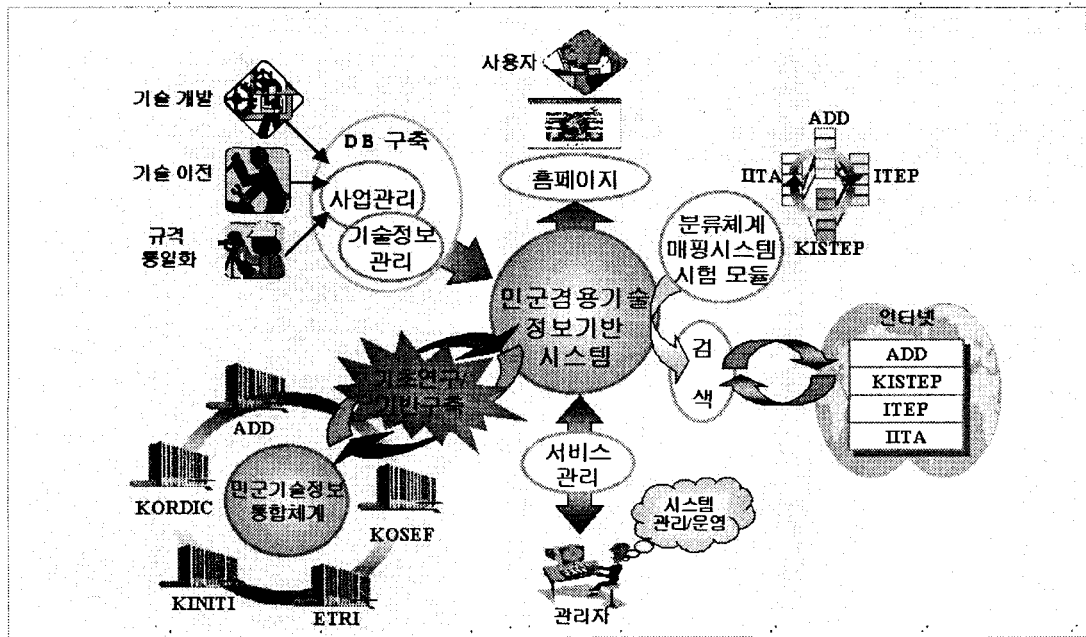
사용자

기술 개발

기술 이전

규격 통일화

DB 구축

사업관리

기술정보 관리

홈페이지

ADD

IITA

ITEP

KISTEP

분류체계 매핑시스템 시험 모듈

민군겸용기술 정보기반 시스템

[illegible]기초연구/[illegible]기반구축

검 색

인터넷

| ADD |
|---|
| KISTEP |
| ITEP |
| IITA |

ADD

KORDIC

민군기술정보 통합체계

KOSEF

KINITI

ETRI

서비스 관리

시스템 관리/운영

관리자